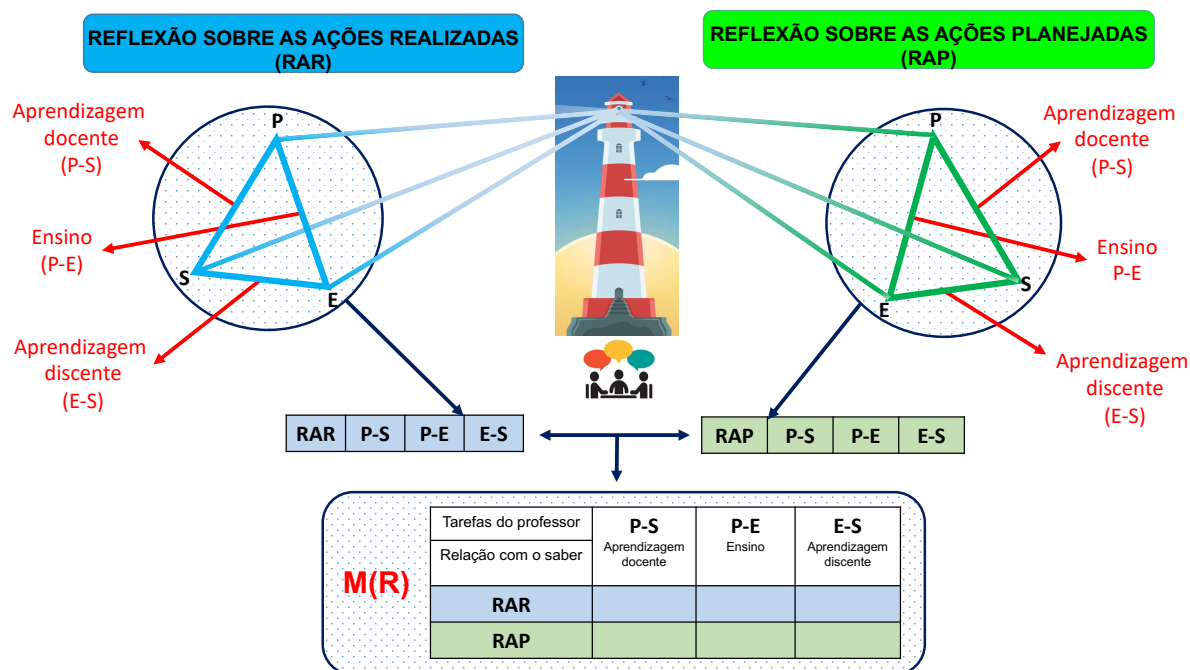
REFLEXÃO SOBRE AS AÇÕES REALIZADAS (RAR)

REFLEXÃO SOBRE AS AÇÕES PLANEJADAS (RAP)

Aprendizagem docente (P-S)

Ensino (P-E)

Aprendizagem discente (E-S)

P

S

E

Aprendizagem docente (P-S)

Ensino P-E

Aprendizagem discente (E-S)

P

S

E

| RAR | P-S | P-E | E-S |
|---|---|---|---|

| RAP | P-S | P-E | E-S |
|---|---|---|---|

M(R)

| Tarefas do professor / Relação com o saber | P-S Aprendizagem docente | P-E Ensino | E-S Aprendizagem discente |
|---|---|---|---|
| RAR | | | |
| RAP | | | |